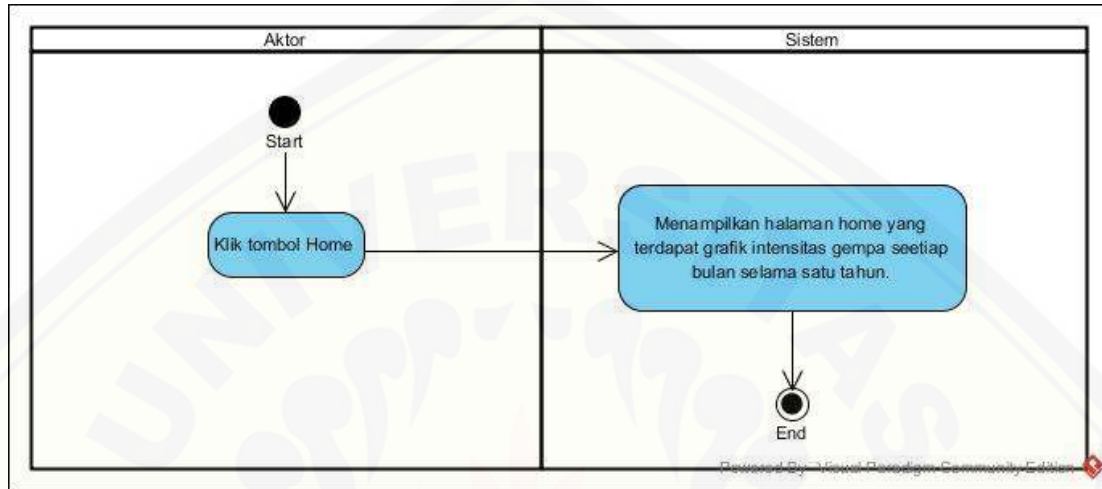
| Aktor | Sistem |
|---|---|

Start

Klik tombol Home

Menampilkan halaman home yang terdapat grafik intensitas gempa seetiap bulan selama satu tahun.

End

Powered By: Visual Paradigm Community Edition